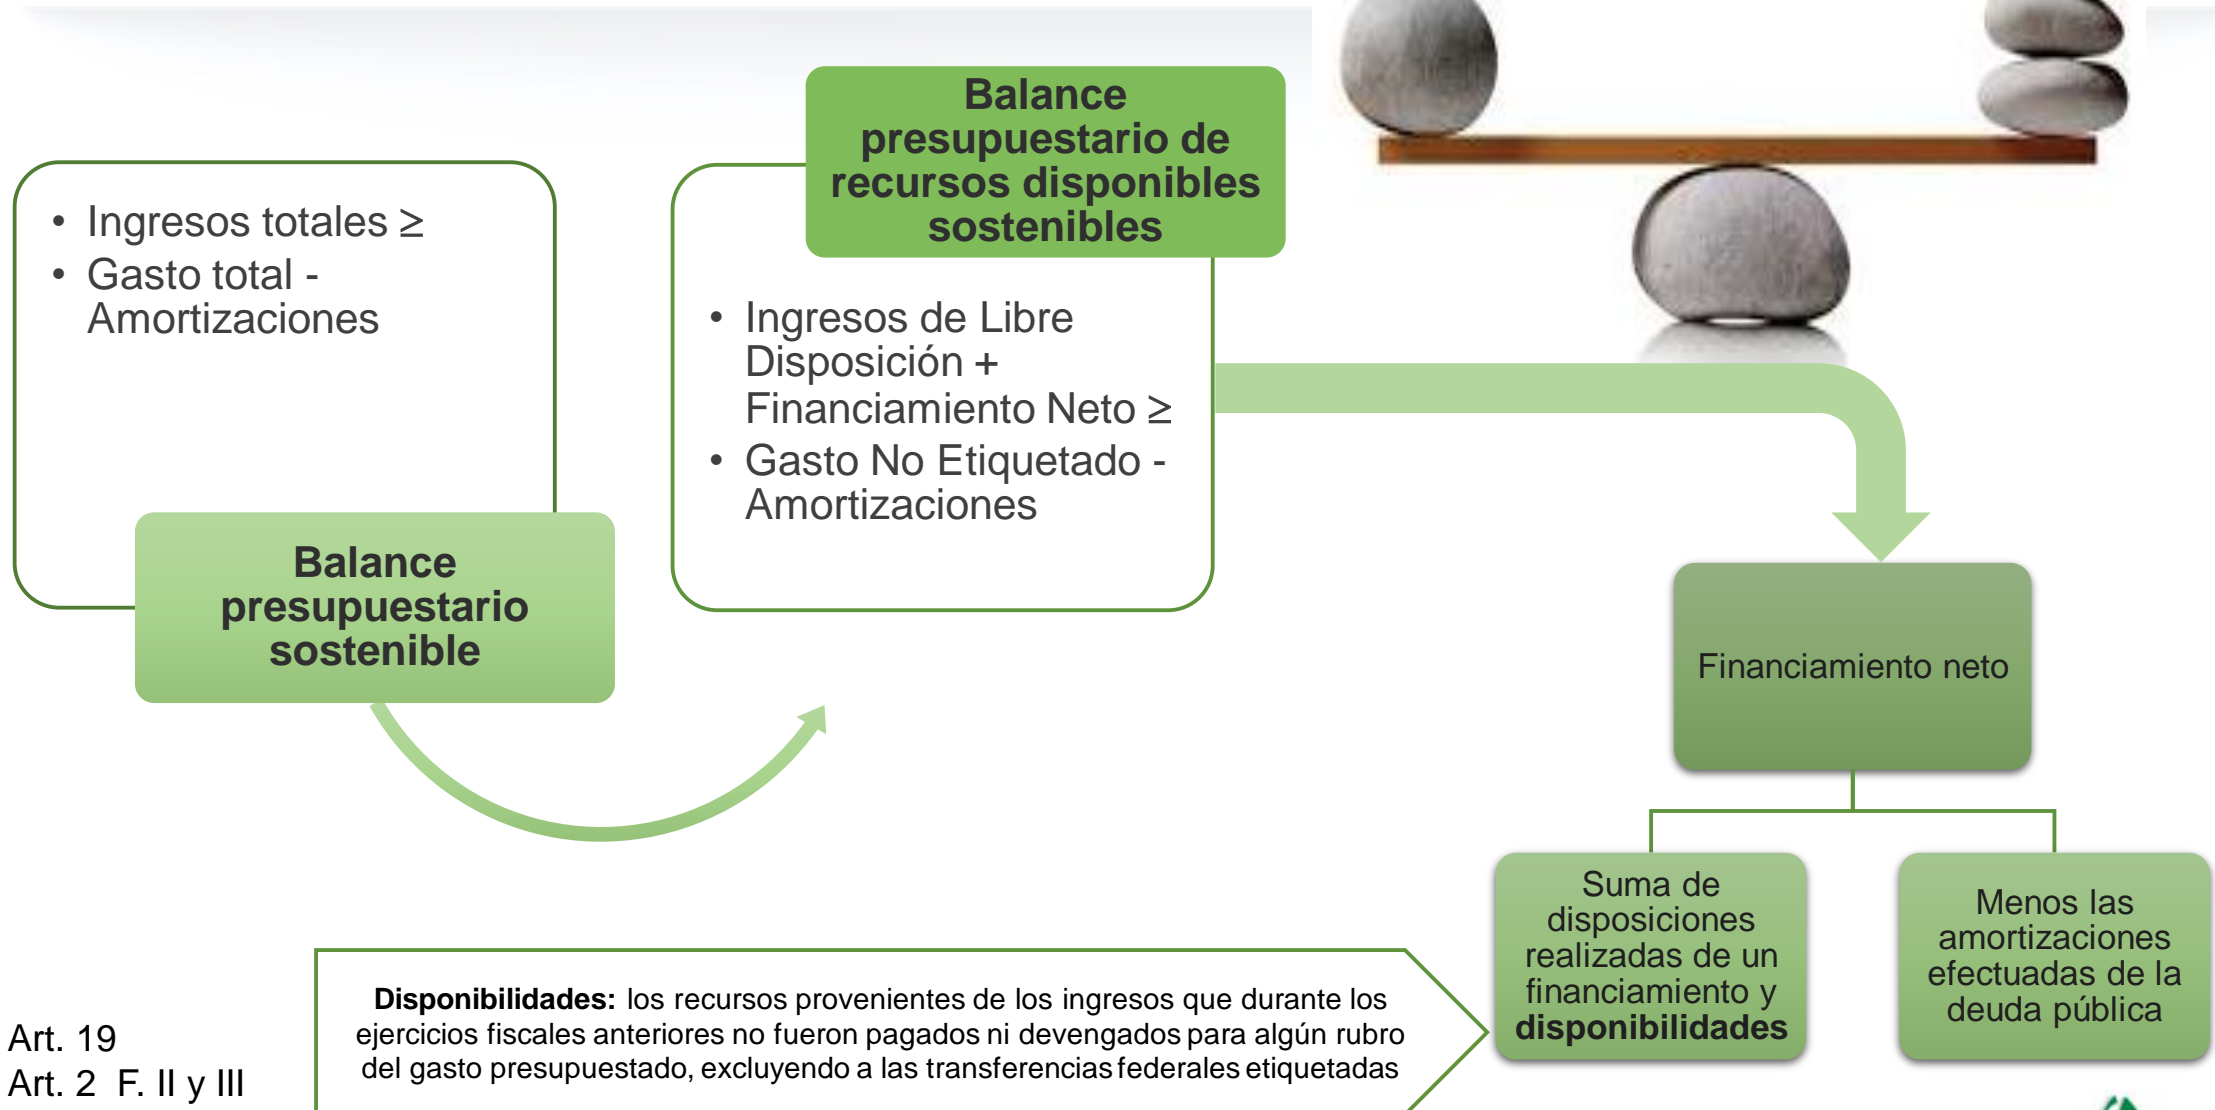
Ingresos totales ≥
Gasto total - Amortizaciones

Balance presupuestario sostenible

Balance presupuestario de recursos disponibles sostenibles

Ingresos de Libre Disposición + Financiamiento Neto ≥
Gasto No Etiquetado - Amortizaciones

Financiamiento neto

Suma de disposiciones realizadas de un financiamiento y **disponibilidades**

Menos las amortizaciones efectuadas de la deuda pública

**Disponibilidades:** los recursos provenientes de los ingresos que durante los ejercicios fiscales anteriores no fueron pagados ni devengados para algún rubro del gasto presupuestado, excluyendo a las transferencias federales etiquetadas

Art. 19
Art. 2 F. II y III